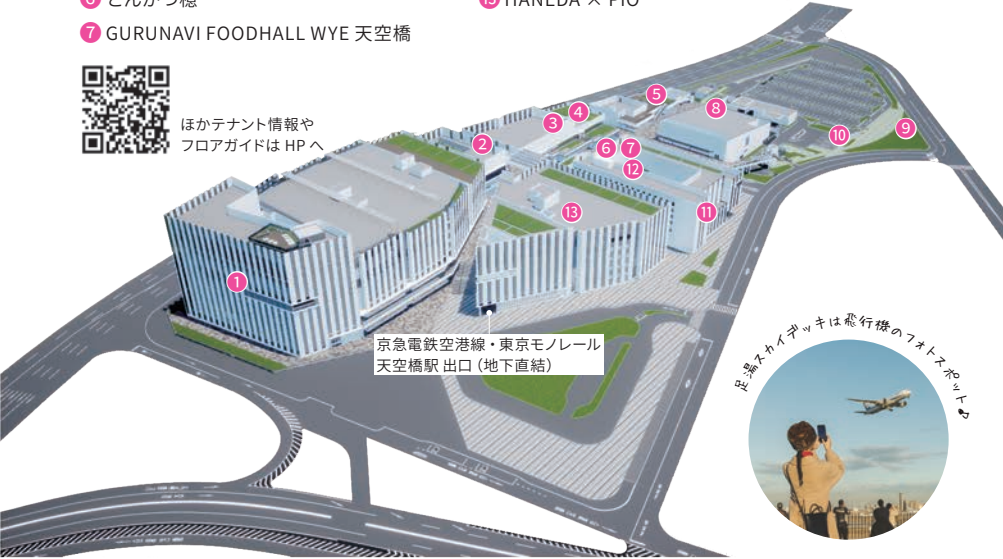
⑥ とんかつ檍

⑬ HANEDA × PIO

⑦ GURUNAVI FOODHALL WYE 天空橋

ほかテナント情報やフロアガイドは HP へ

⑤ ⑧ ② ③ ④ ⑥ ⑦ ⑫ ⑩ ⑨ ⑬ ⑪ ①

京急電鉄空港線・東京モノレール
天空橋駅 出口（地下直結）

足湯スカイデッキは飛行機のフォトスポット♪